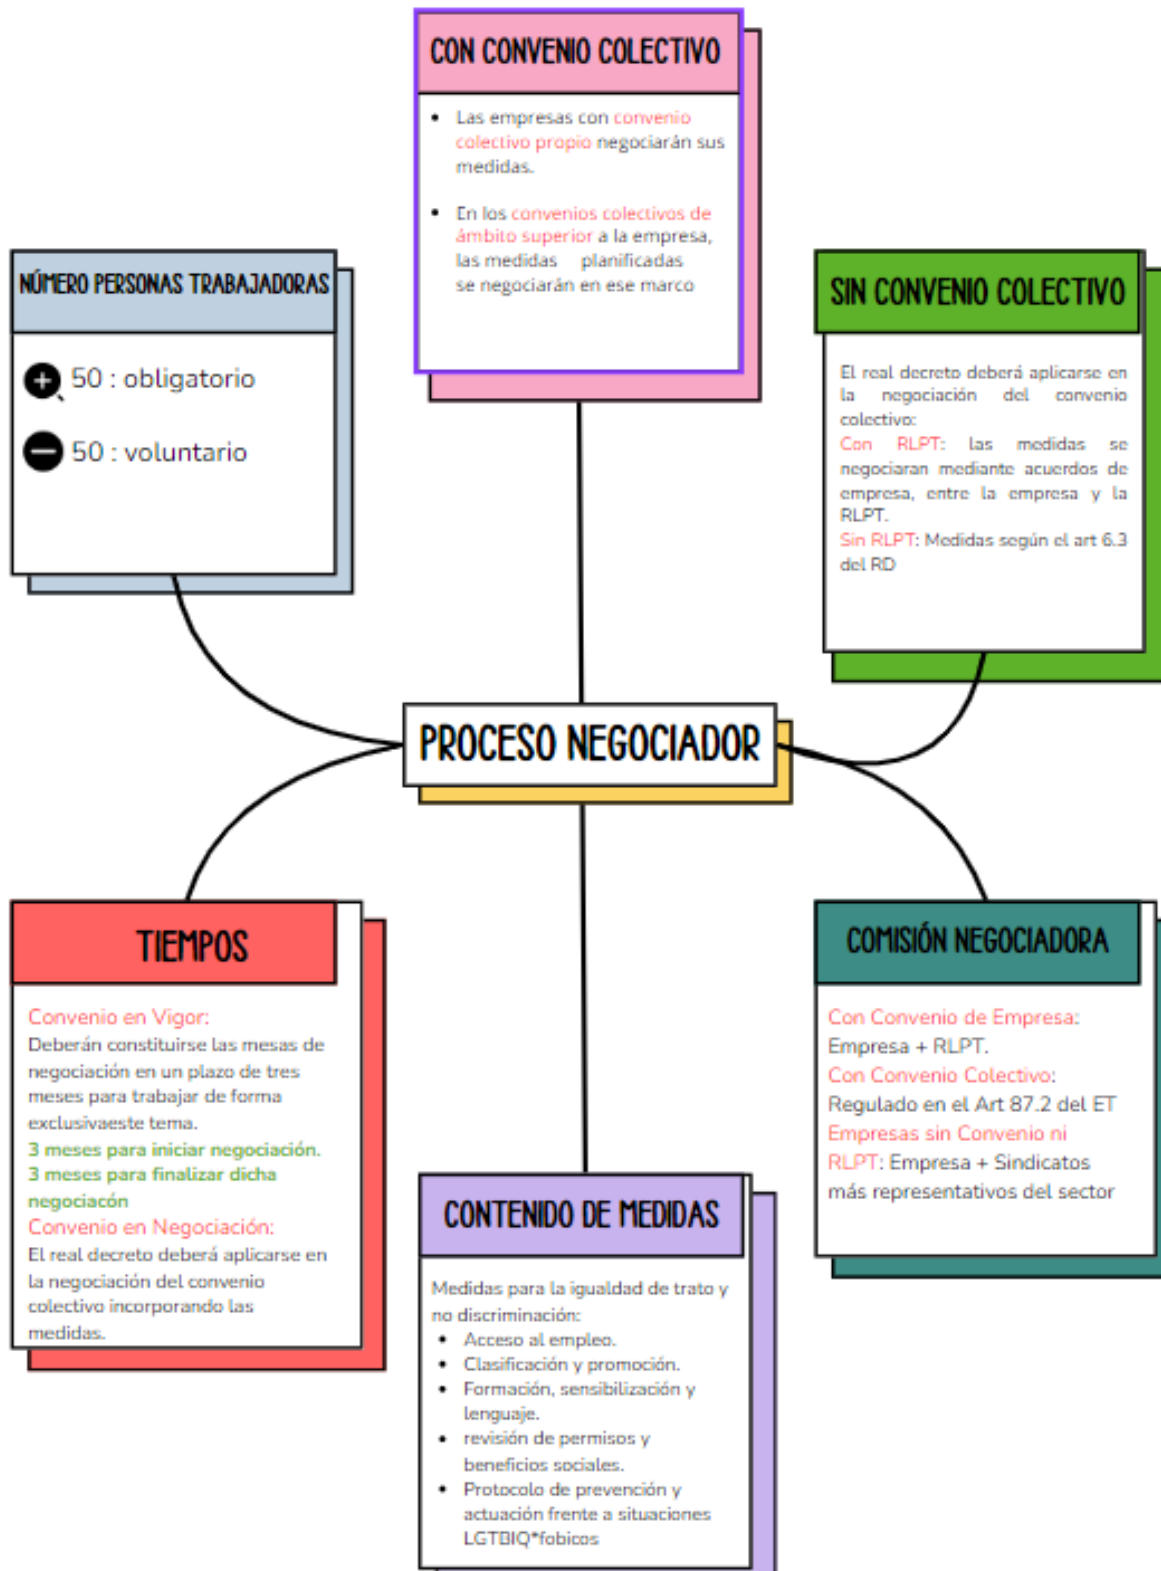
CON CONVENIO COLECTIVO

- Las empresas con convenio colectivo propio negociarán sus medidas.
- En los convenios colectivos de ámbito superior a la empresa, las medidas planificadas se negociarán en ese marco

NÚMERO PERSONAS TRABAJADORAS

+ 50 : obligatorio

− 50 : voluntario

SIN CONVENIO COLECTIVO

El real decreto deberá aplicarse en la negociación del convenio colectivo:
Con RLPT: las medidas se negociaran mediante acuerdos de empresa, entre la empresa y la RLPT.
Sin RLPT: Medidas según el art 6.3 del RD

PROCESO NEGOCIADOR

TIEMPOS

Convenio en Vigor:
Deberán constituirse las mesas de negociación en un plazo de tres meses para trabajar de forma exclusivaeste tema.
3 meses para iniciar negociación.
3 meses para finalizar dicha negociacón
Convenio en Negociación:
El real decreto deberá aplicarse en la negociación del convenio colectivo incorporando las medidas.

COMISIÓN NEGOCIADORA

Con Convenio de Empresa:
Empresa + RLPT.
Con Convenio Colectivo:
Regulado en el Art 87.2 del ET
Empresas sin Convenio ni RLPT: Empresa + Sindicatos más representativos del sector

CONTENIDO DE MEDIDAS

Medidas para la igualdad de trato y no discriminación:
- Acceso al empleo.
- Clasificación y promoción.
- Formación, sensibilización y lenguaje.
- revisión de permisos y beneficios sociales.
- Protocolo de prevención y actuación frente a situaciones LGTBIQ*fobicos